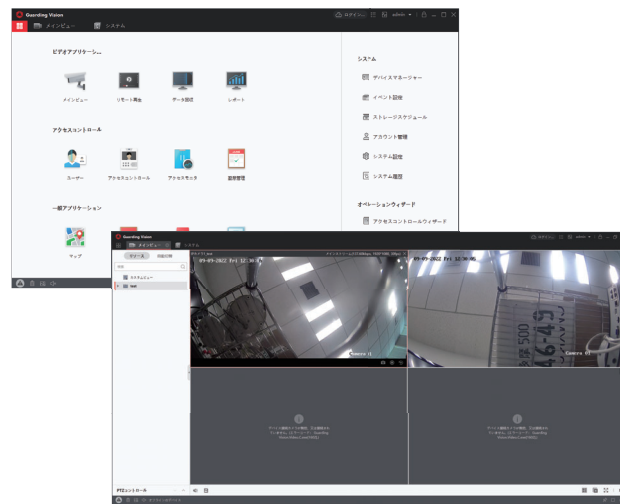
Guarding Vision

メインビュー

システム

admin

ビデオアプリケーシ...

メインビュー

リモート再生

データ設定

レポート

アクセスコントロール

ユーザー

アクセスコントロール

アクセスモニタ

勤怠管理

一般アプリケーション

マップ

システム

デバイスマネージャー

イベント設定

ストレージスケジュール

アカウント管理

システム設定

システム履歴

オペレーションウィザード

アクセスコントロールウィザード

Guarding Vision

メインビュー

システム

admin

ビュー

カスタムビュー

09-09-2022 Fri 12:30:06

Camera 01

09-09-2022 Fri 12:30:06

Camera 01

PTZコントロール